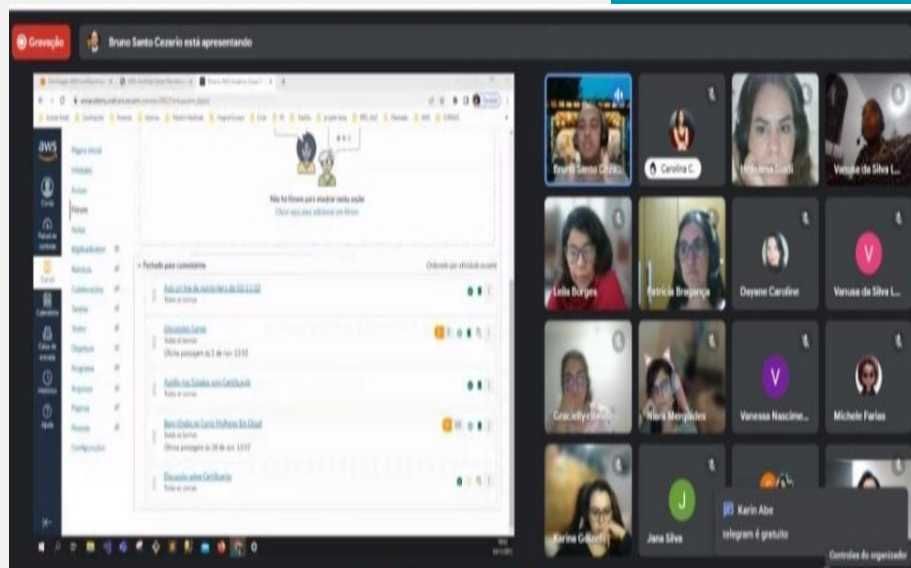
Gravação

Bruno Santo Cezario está apresentando

aws

Página inicial

Não há filmes para mostrar nesta seção

Fechado para comentários

Aula ao Vivo de Janeiro de 03/11/21

Discussão Geral

Auxílio na Estação com Certificação

Bem-Vindo ao Curso Mulheres Em Cloud

Discussão sobre Certificados

Bruno Santo Cezario

Carolina C.

Vanusa da Silva L...

Leila Borges

Patricia Bragança

Dayane Caroline

Vanusa da Silva L...

Gracielly

Vanessa Nascime...

Michele Farias

Karina Gouveia

Jana Silva

Karin Abe

telegram é gratuito

Controles do organizador